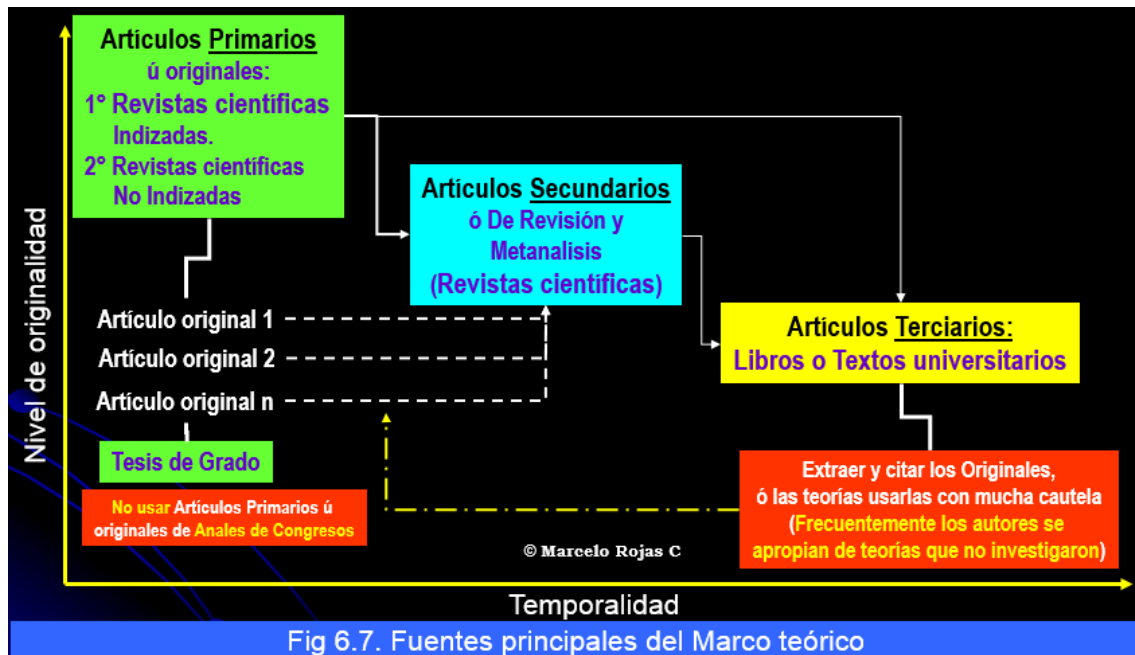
Artículos Primarios
ú originales:
1° Revistas científicas
Indizadas.
2° Revistas científicas
No Indizadas

Artículos Secundarios
ó De Revisión y
Metanalisis
(Revistas científicas)

Artículos Terciarios:
Libros o Textos universitarios

Nivel de originalidad

Artículo original 1
Artículo original 2
Artículo original n

Tesis de Grado

No usar Artículos Primarios ú originales de Anales de Congresos

Extraer y citar los Originales,
ó las teorías usarlas con mucha cautela
(Frecuentemente los autores se apropian de teorías que no investigaron)

© Marcelo Rojas C

Temporalidad

Fig 6.7. Fuentes principales del Marco teórico